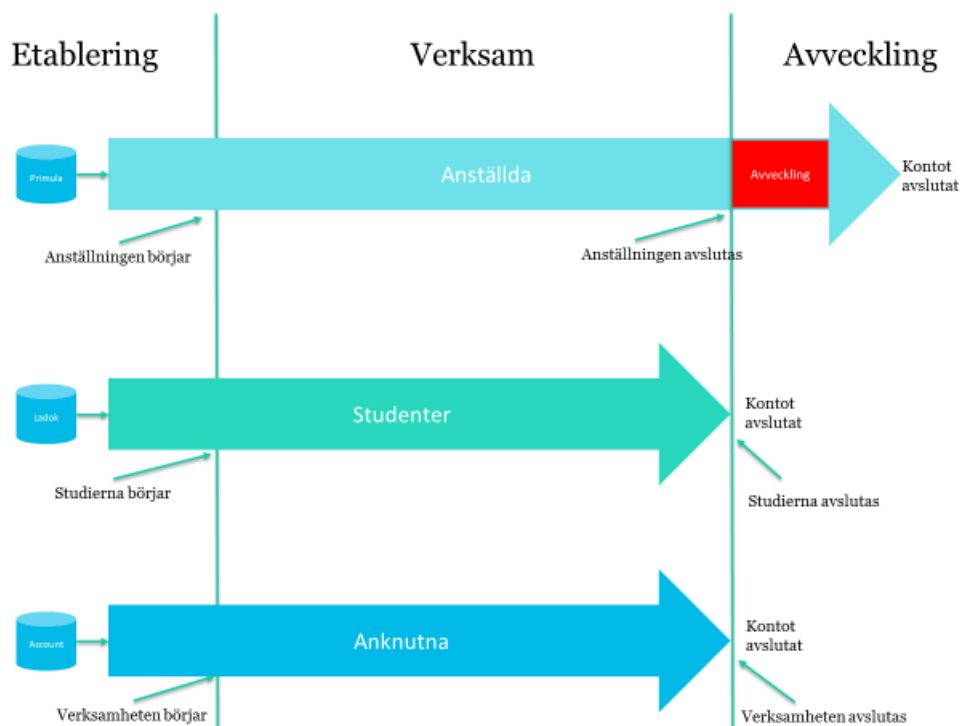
Etablering

Verksam

Avveckling

Primula

Anställda

Avveckling

Kontot avslutat

Anställningen börjar

Anställningen avslutas

Ladok

Studenter

Kontot avslutat

Studierna börjar

Studierna avslutas

Account

Anknutna

Kontot avslutat

Verksamheten börjar

Verksamheten avslutas